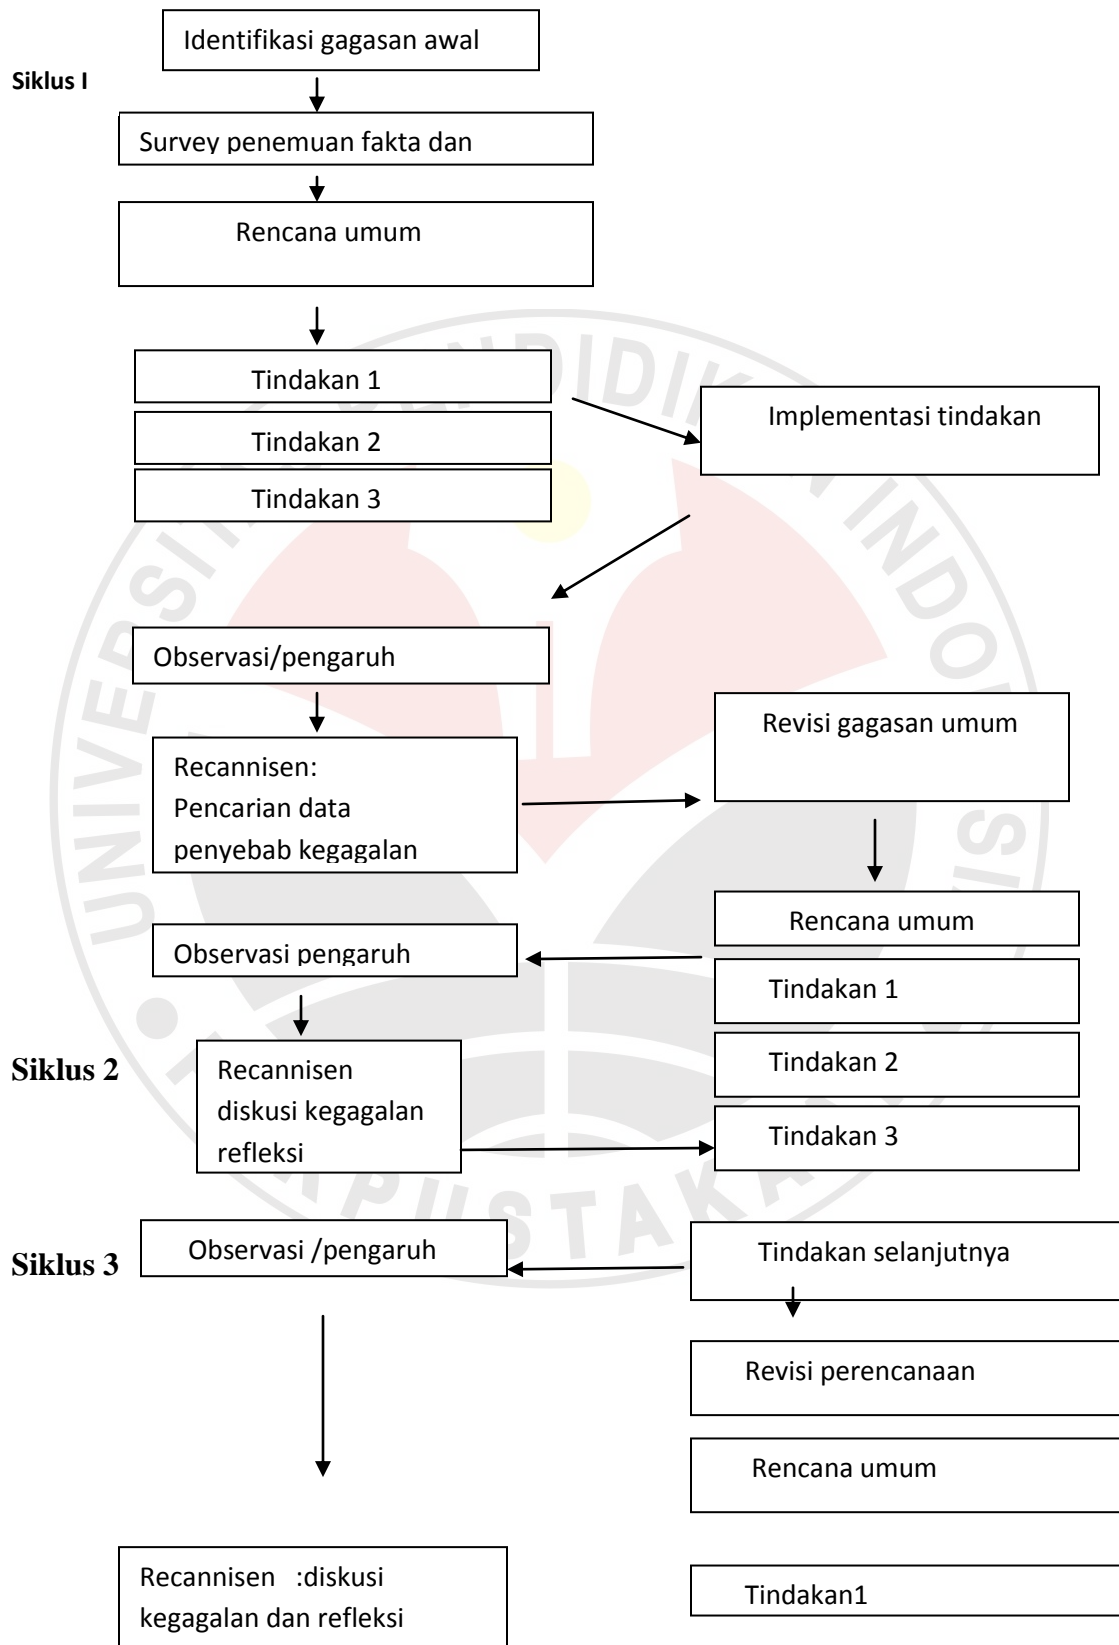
Identifikasi gagasan awal

Siklus I

Survey penemuan fakta dan

Rencana umum

Tindakan 1

Tindakan 2

Tindakan 3

Implementasi tindakan

Observasi/pengaruh

Recannisen:
Pencarian data penyebab kegagalan

Revisi gagasan umum

Rencana umum

Observasi pengaruh

Tindakan 1

Siklus 2

Recannisen diskusi kegagalan refleksi

Tindakan 2

Tindakan 3

Siklus 3

Observasi /pengaruh

Tindakan selanjutnya

Revisi perencanaan

Rencana umum

Recannisen :diskusi kegagalan dan refleksi

Tindakan1